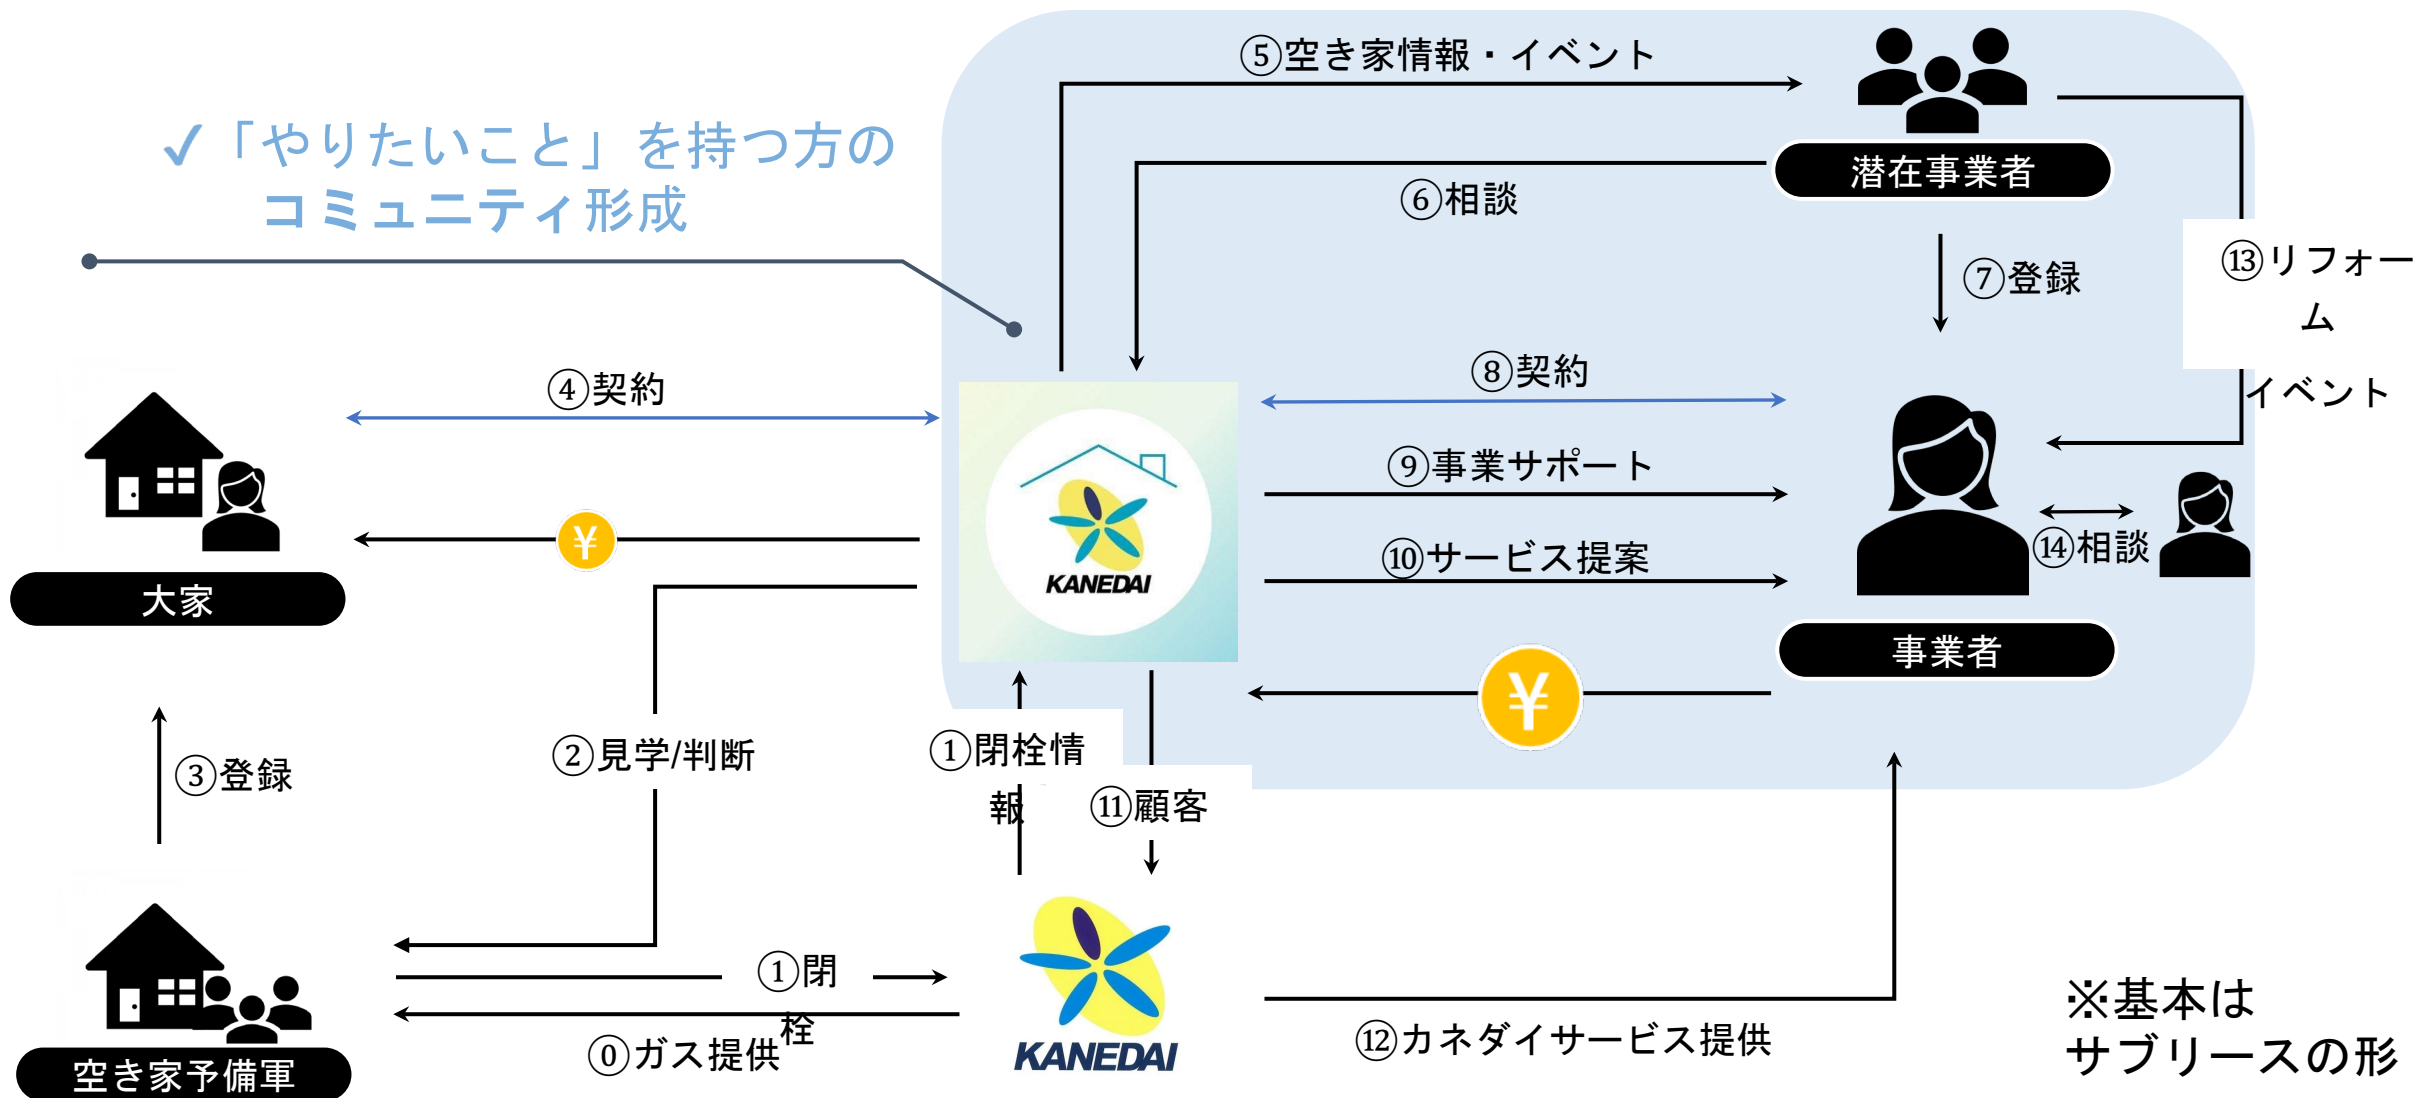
⑤空き家情報・イベント

潜在事業者

✓「やりたいこと」を持つ方のコミュニティ形成

⑥相談

⑦登録

⑬リフォーム イベント

④契約

⑧契約

⑨事業サポート

KANEDAI

¥

⑩サービス提案

⑭相談

大家

事業者

¥

③登録

②見学/判断

①閉栓情報

⑪顧客

①閉栓

⓪ガス提供

KANEDAI

⑫カネダイサービス提供

※基本はサブリースの形

空き家予備軍